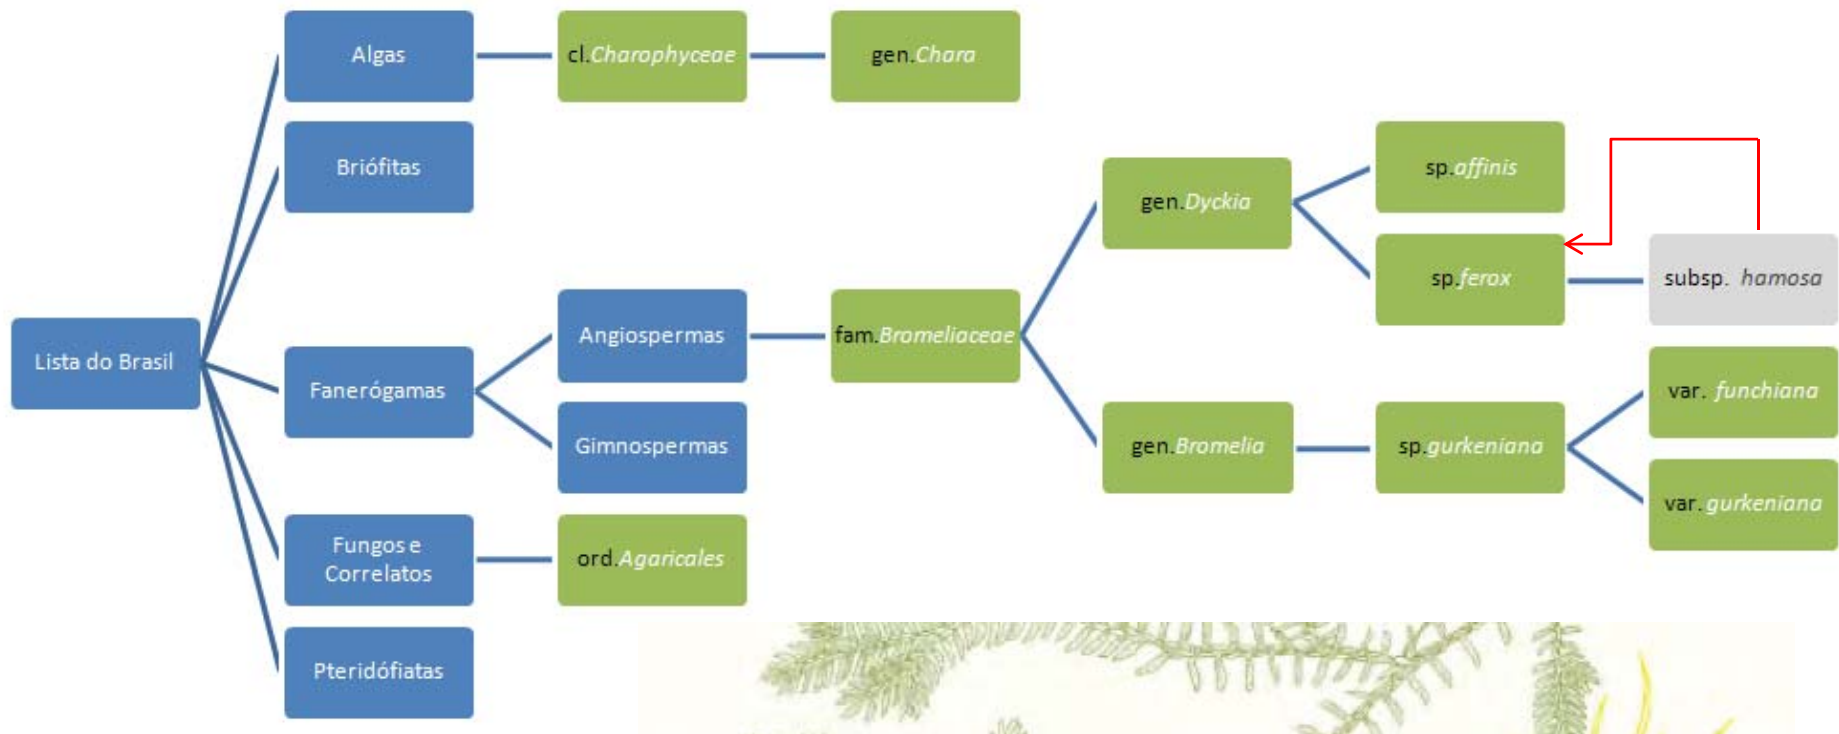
Lista do Brasil

Algas

Briófitas

Fanerógamas

Fungos e Correlatos

Pteridófiatas

cl.Charophyceae

gen.Chara

Angiospermas

Gimnospermas

ord.Agaricales

fam.Bromeliaceae

gen.Dyckia

gen.Bromelia

sp.affinis

sp.ferox

subsp. hamosa

sp.gurkeniana

var. funchiana

var. gurkeniana